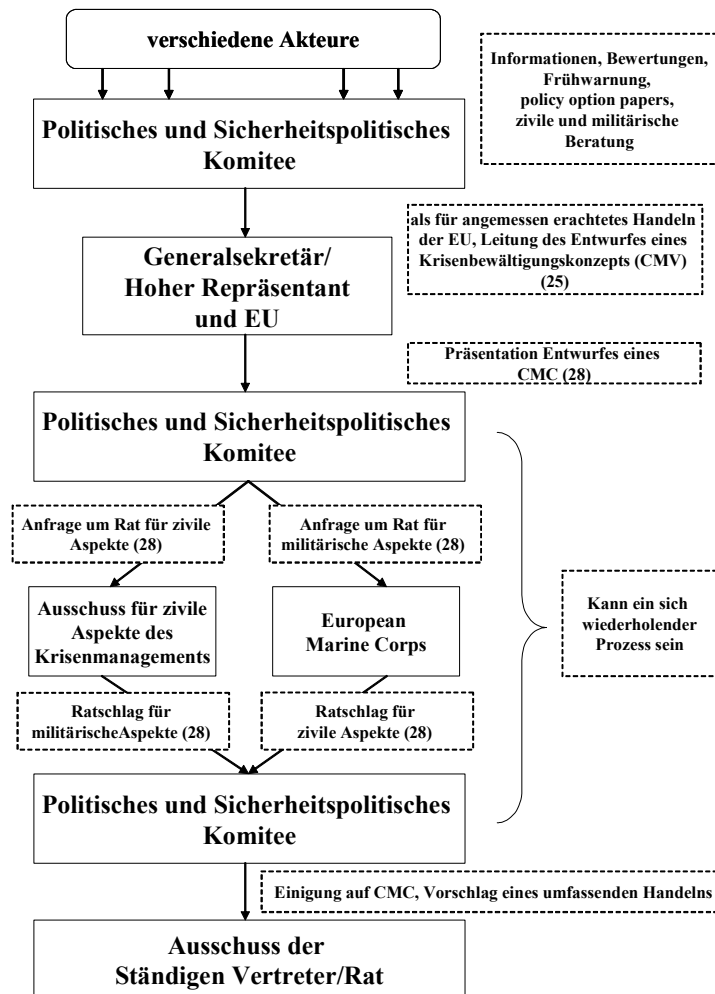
verschiedene Akteure

Informationen, Bewertungen, Frühwarnung, policy option papers, zivile und militärische Beratung

Politisches und Sicherheitspolitisches Komitee

als für angemessen erachtetes Handeln der EU, Leitung des Entwurfes eines Krisenbewältigungskonzepts (CMV) (25)

Generalsekretär/ Hoher Repräsentant und EU

Präsentation Entwurfes eines CMC (28)

Politisches und Sicherheitspolitisches Komitee

Anfrage um Rat für zivile Aspekte (28)

Anfrage um Rat für militärische Aspekte (28)

Ausschuss für zivile Aspekte des Krisenmanagements

European Marine Corps

Kann ein sich wiederholender Prozess sein

Ratschlag für militärischeAspekte (28)

Ratschlag für zivile Aspekte (28)

Politisches und Sicherheitspolitisches Komitee

Einigung auf CMC, Vorschlag eines umfassenden Handelns

Ausschuss der Ständigen Vertreter/Rat